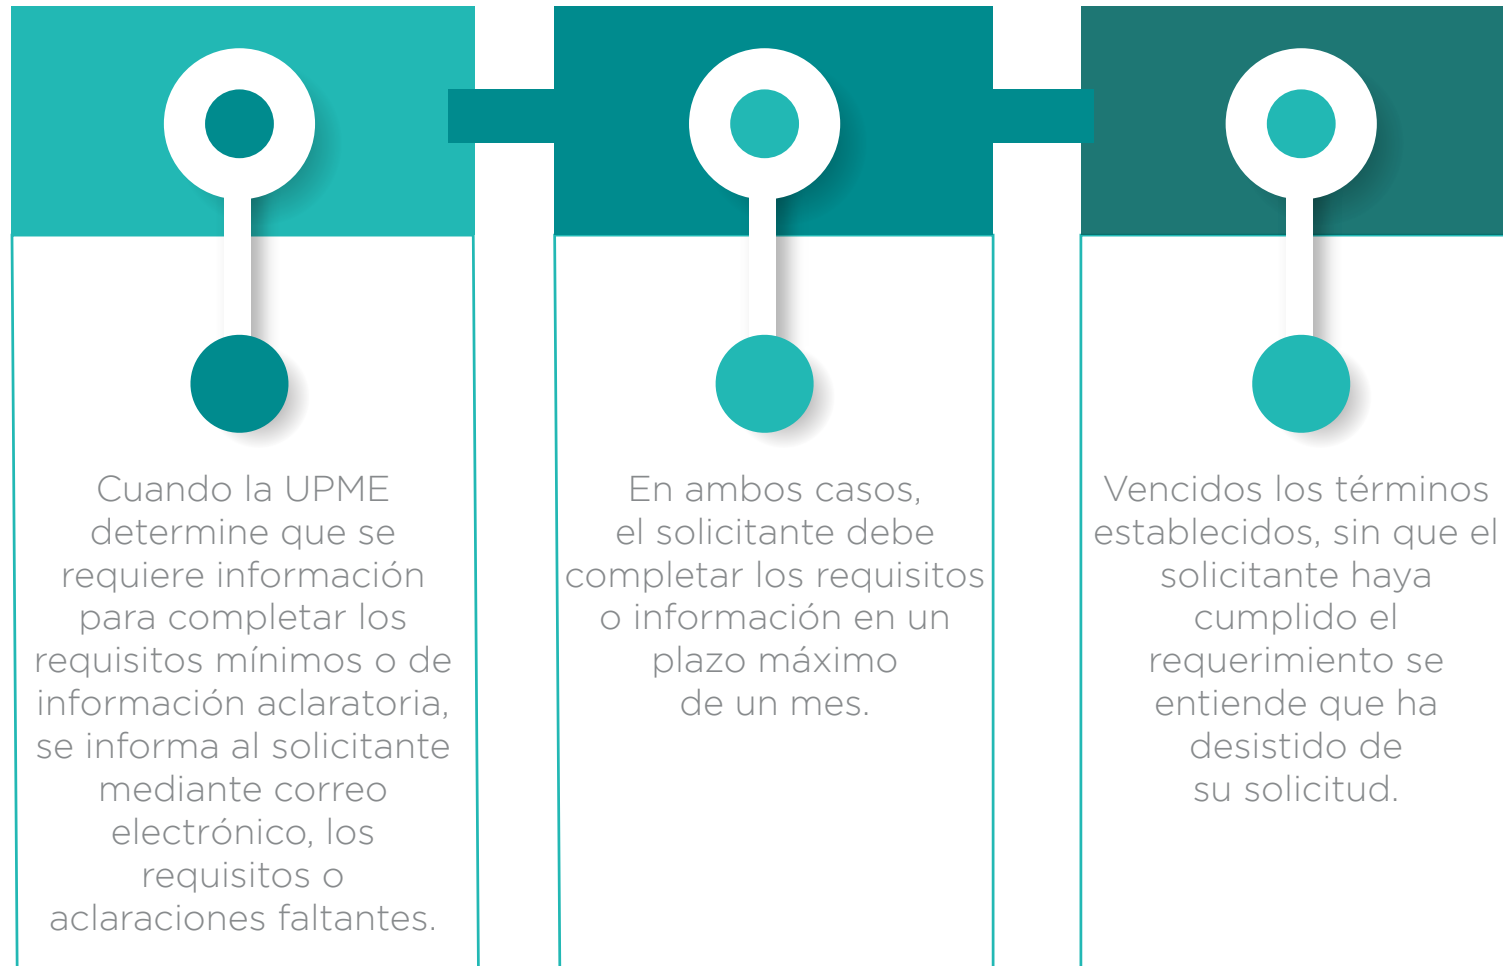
Cuando la UPME determine que se requiere información para completar los requisitos mínimos o de información aclaratoria, se informa al solicitante mediante correo electrónico, los requisitos o aclaraciones faltantes.

En ambos casos, el solicitante debe completar los requisitos o información en un plazo máximo de un mes.

Vencidos los términos establecidos, sin que el solicitante haya cumplido el requerimiento se entiende que ha desistido de su solicitud.